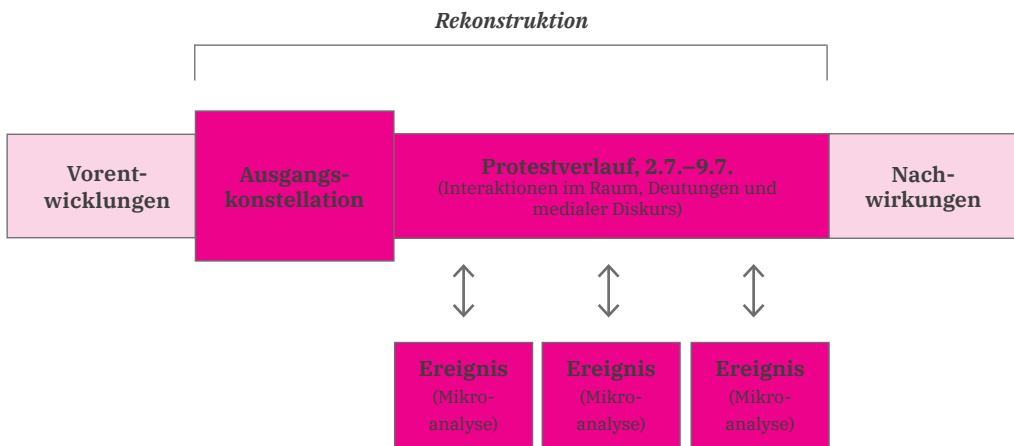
Rekonstruktion

Vorentwicklungen

Ausgangskonstellation

Protestverlauf, 2.7.–9.7.
(Interaktionen im Raum, Deutungen und medialer Diskurs)

Nachwirkungen

Ereignis
(Mikroanalyse)

Ereignis
(Mikroanalyse)

Ereignis
(Mikroanalyse)